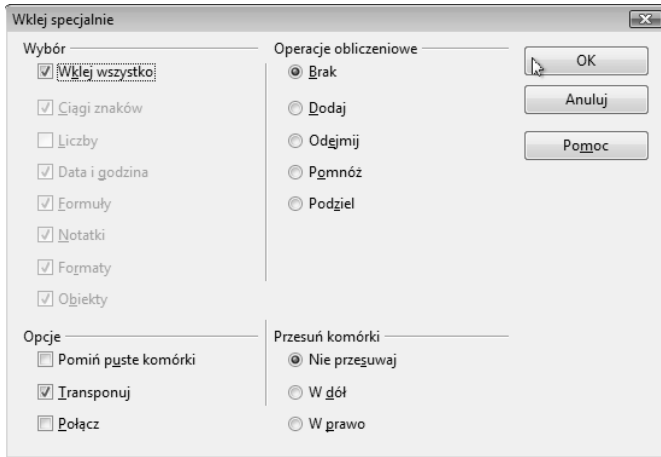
Wklej specjalnie

Wybór
Wklej wszystko
Ciągi znaków
Liczby
Data i godzina
Formuły
Notatki
Formaty
Obiekty

Operacje obliczeniowe
Brak
Dodaj
Odejmij
Pomnóż
Podziel

OK
Anuluj
Pomoc

Opcje
Pomiń puste komórki
Transponuj
Połącz

Przesuń komórki
Nie przesuwaj
W dół
W prawo